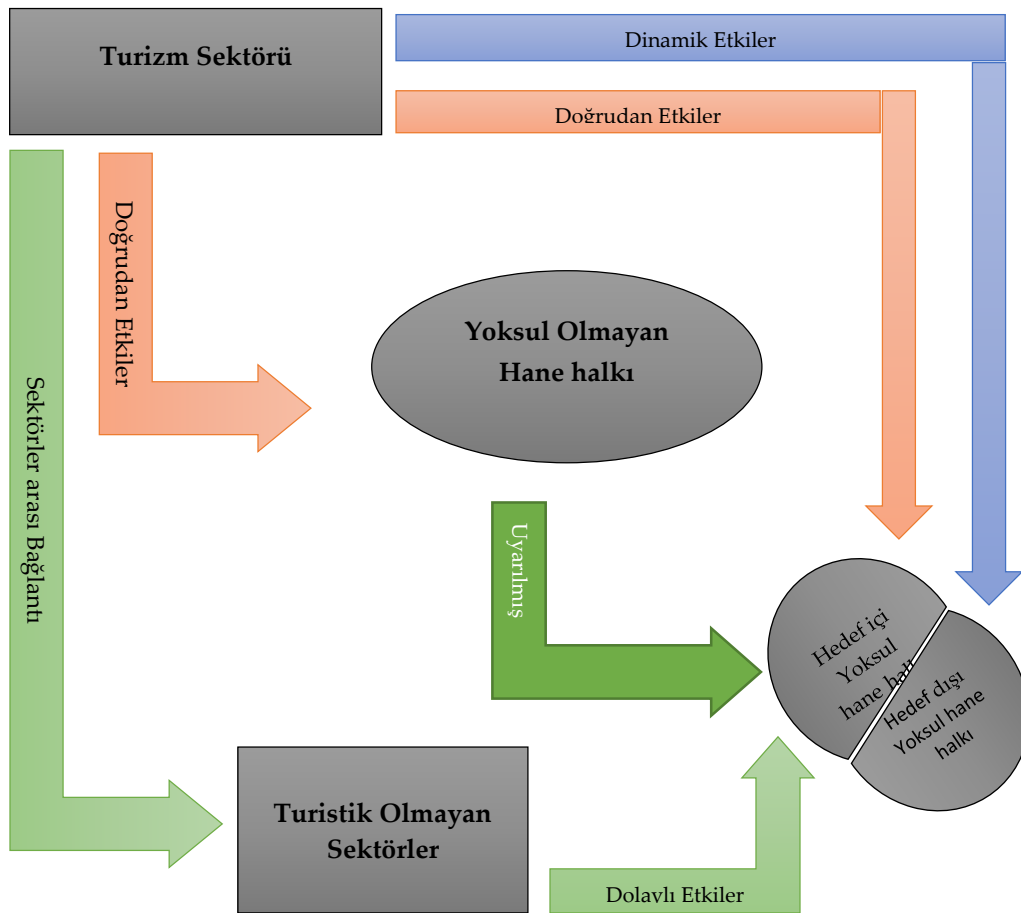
Turizm Sektörü

Dinamik Etkiler

Doğrudan Etkiler

Doğrudan Etkiler

Sektörler arası Bağlantı

Yoksul Olmayan Hane halkı

Uyarılmış

Hedef içi Yoksul hane halkı

Hedef dışı Yoksul hane halkı

Turistik Olmayan Sektörler

Dolaylı Etkiler